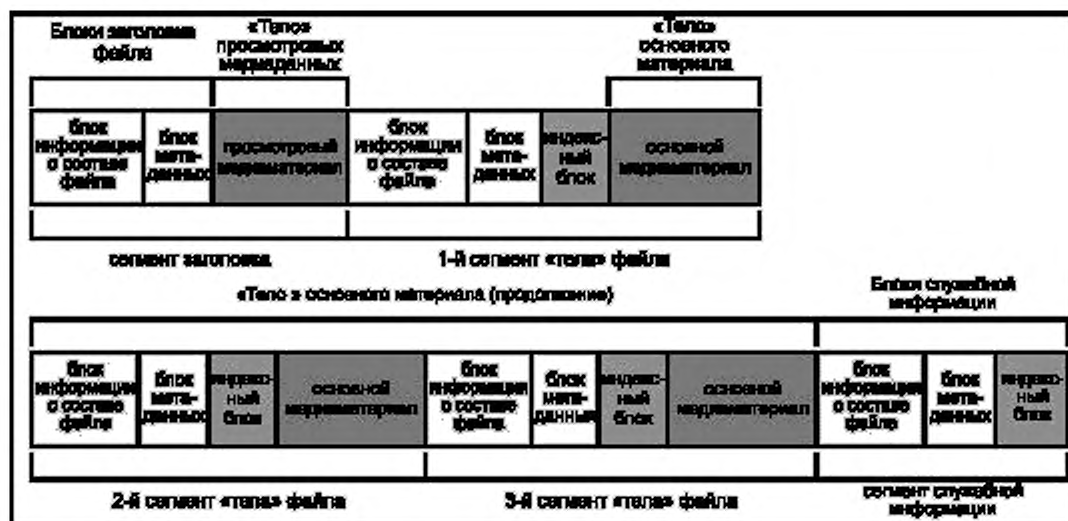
Блоки заголовка файла

«Тело» просмотровых медиаданных

«Тело» основного материала

блок информации о составе файла

блок метаданных

просмотровый медиаматериал

блок информации о составе файла

блок метаданных

индексный блок

основной медиаматериал

сегмент заголовка

1-й сегмент «тела» файла

«Тело» основного материала (продолжение)

Блоки служебной информации

блок информации о составе файла

блок метаданных

индексный блок

основной медиаматериал

блок информации о составе файла

блок метаданных

индексный блок

основной медиаматериал

блок информации о составе файла

блок метаданных

индексный блок

2-й сегмент «тела» файла

3-й сегмент «тела» файла

сегмент служебной информации